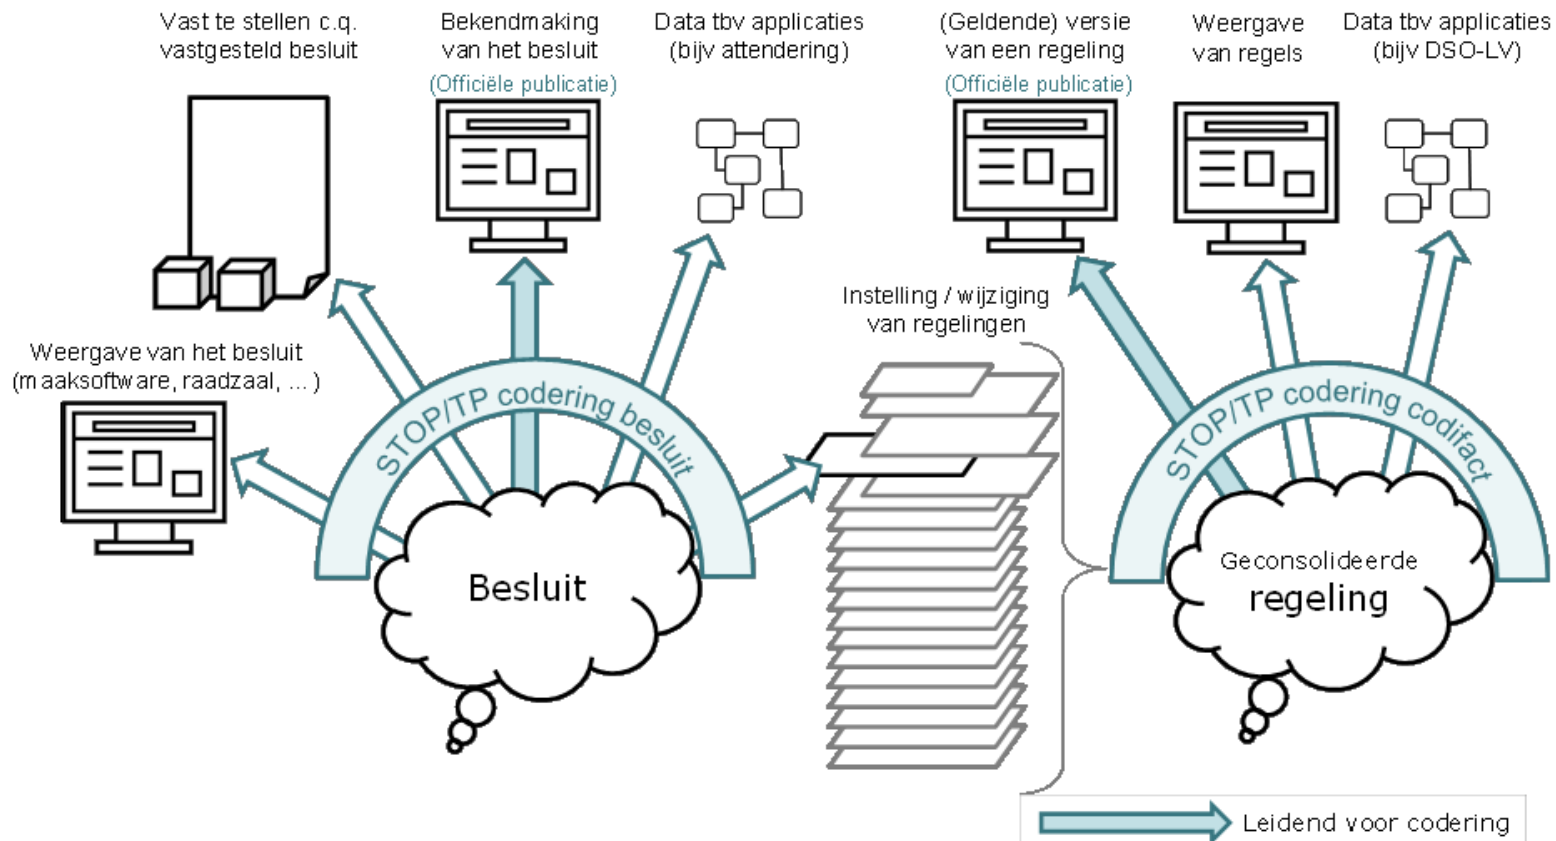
Vast te stellen c.q. vastgesteld besluit

Bekendmaking van het besluit
(Officiële publicatie)

Data tbv applicaties (bijv attendering)

(Geldende) versie van een regeling
(Officiële publicatie)

Weergave van regels

Data tbv applicaties (bijv DSO-LV)

Weergave van het besluit (maaksoftware, raadzaal, ...)

Instelling / wijziging van regelingen

STOP/TP codering besluit

Besluit

STOP/TP codering codifact

Geconsolideerde regeling

Leidend voor codering